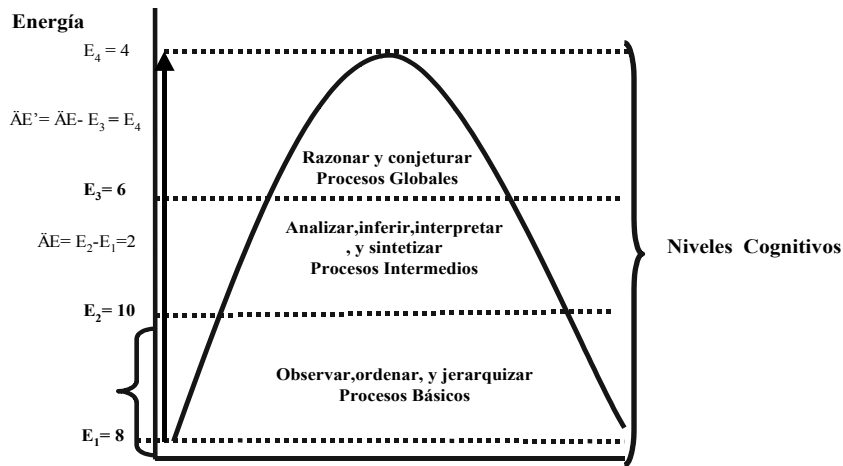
Energía

$E_4 = 4$

ÄE'= ÄE- $E_3$ = $E_4$

Razonar y conjeturar
Procesos Globales

$E_3$= 6

ÄE= $E_2$-$E_1$=2

Analizar,inferir,interpretar , y sintetizar
Procesos Intermedios

Niveles Cognitivos

$E_2$= 10

Observar,ordenar, y jerarquizar
Procesos Básicos

$E_1$= 8